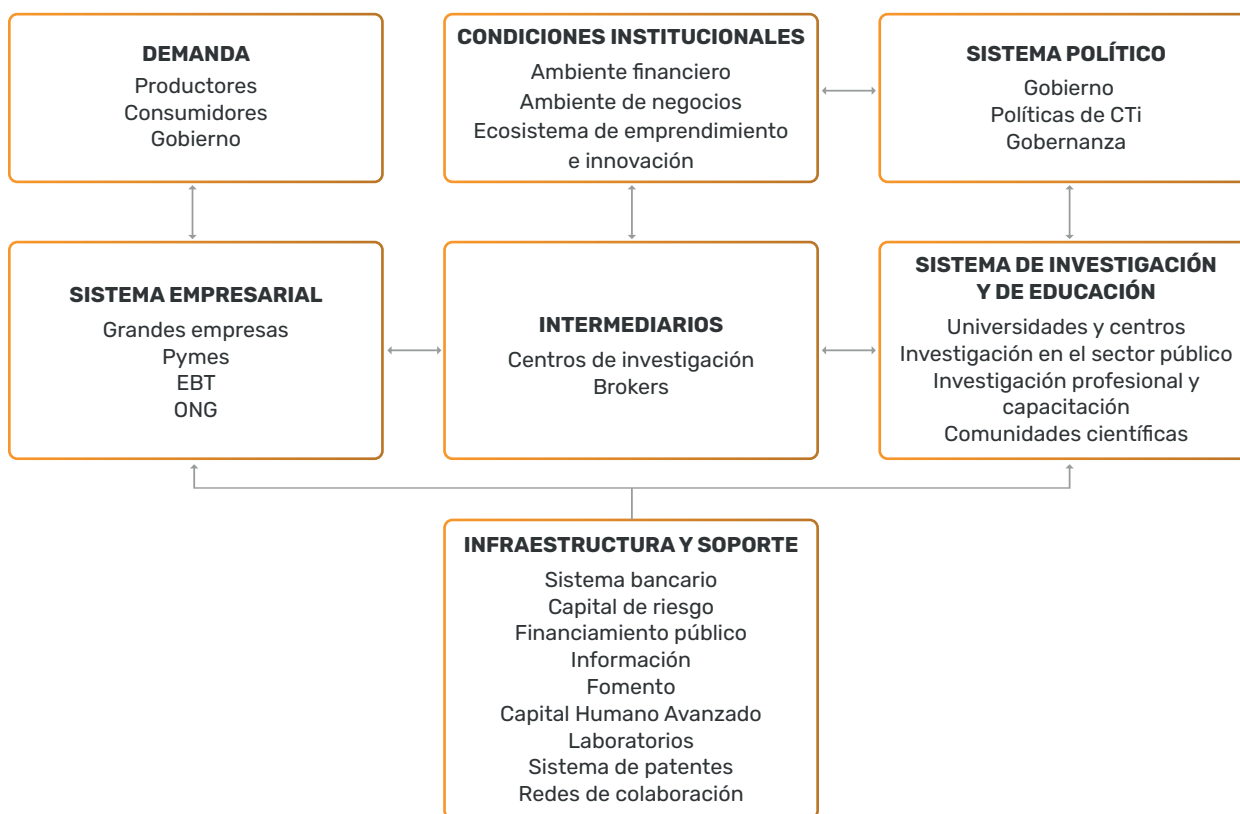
DEMANDA
Productores
Consumidores
Gobierno

CONDICIONES INSTITUCIONALES
Ambiente financiero
Ambiente de negocios
Ecosistema de emprendimiento e innovación

SISTEMA POLÍTICO
Gobierno
Políticas de CTi
Gobernanza

SISTEMA EMPRESARIAL
Grandes empresas
Pymes
EBT
ONG

INTERMEDIARIOS
Centros de investigación
Brokers

SISTEMA DE INVESTIGACIÓN Y DE EDUCACIÓN
Universidades y centros
Investigación en el sector público
Investigación profesional y capacitación
Comunidades científicas

INFRAESTRUCTURA Y SOPORTE
Sistema bancario
Capital de riesgo
Financiamiento público
Información
Fomento
Capital Humano Avanzado
Laboratorios
Sistema de patentes
Redes de colaboración